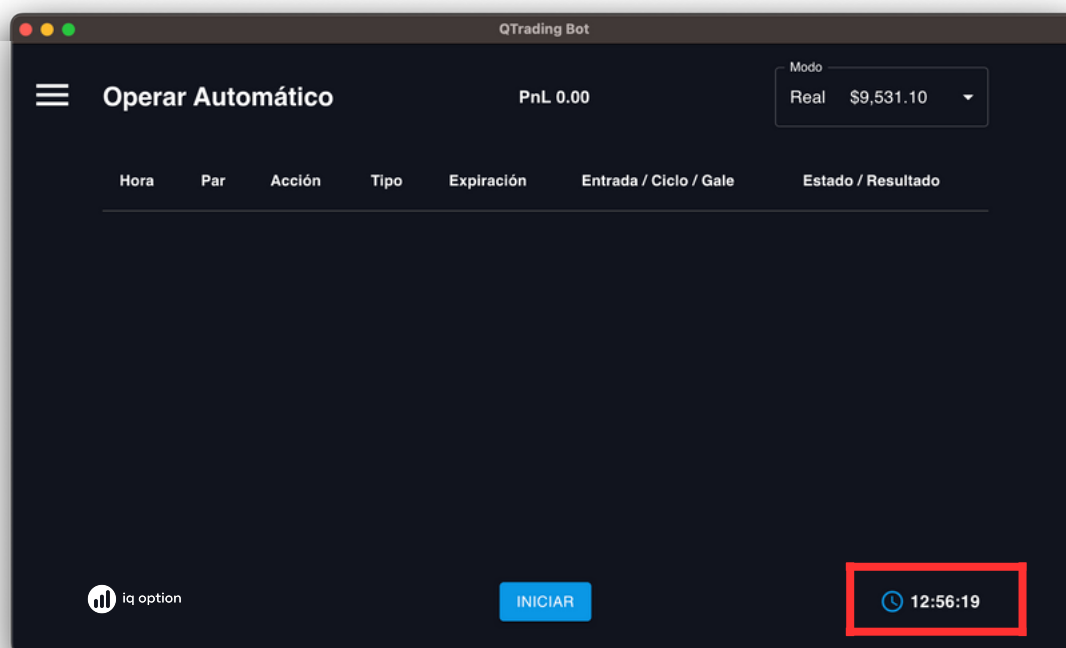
QTrading Bot

Operar Automático

PnL 0.00

Modo
Real $9,531.10

| Hora | Par | Acción | Tipo | Expiración | Entrada / Ciclo / Gale | Estado / Resultado |
|---|---|---|---|---|---|---|

iq option

INICIAR

12:56:19